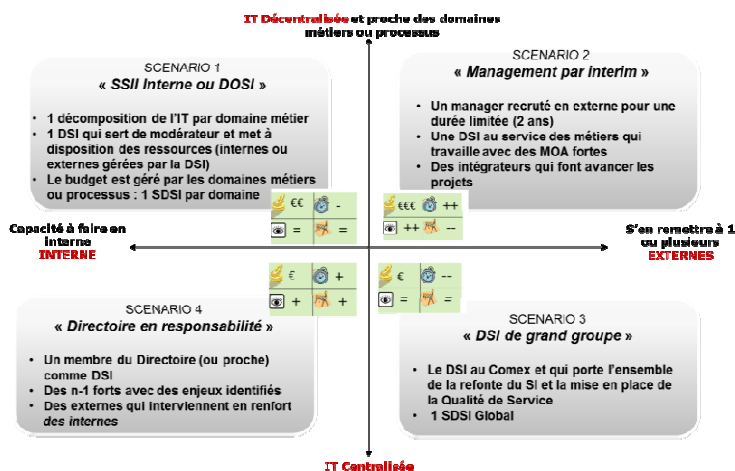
IT Décentralisée et proche des domaines métiers ou processus

SCENARIO 1
« SSII Interne ou DOSI »

- 1 décomposition de l'IT par domaine métier
- 1 DSI qui sert de modérateur et met à disposition des ressources (internes ou externes gérées par la DSI)
- Le budget est géré par les domaines métiers ou processus : 1 SDSI par domaine

SCENARIO 2
« Management par interim »

- Un manager recruté en externe pour une durée limitée (2 ans)
- Une DSI au service des métiers qui travaille avec des MOA fortes
- Des intégrateurs qui font avancer les projets

| €€ | - |
|---|---|
| = | = |

| €€€ | ++ |
|---|---|
| ++ | -- |

Capacité à faire en interne
INTERNE

S'en remettre à 1 ou plusieurs
EXTERNES

| € | + |
|---|---|
| + | + |

| € | -- |
|---|---|
| + | = |

SCENARIO 4
« Directoire en responsabilité »

- Un membre du Directoire (ou proche) comme DSI
- Des n-1 forts avec des enjeux identifiés
- Des externes qui interviennent en renfort des internes

SCENARIO 3
« DSI de grand groupe »

- Le DSI au Comex et qui porte l'ensemble de la refonte du SI et la mise en place de la Qualité de Service
- 1 SDSI Global

IT Centralisée